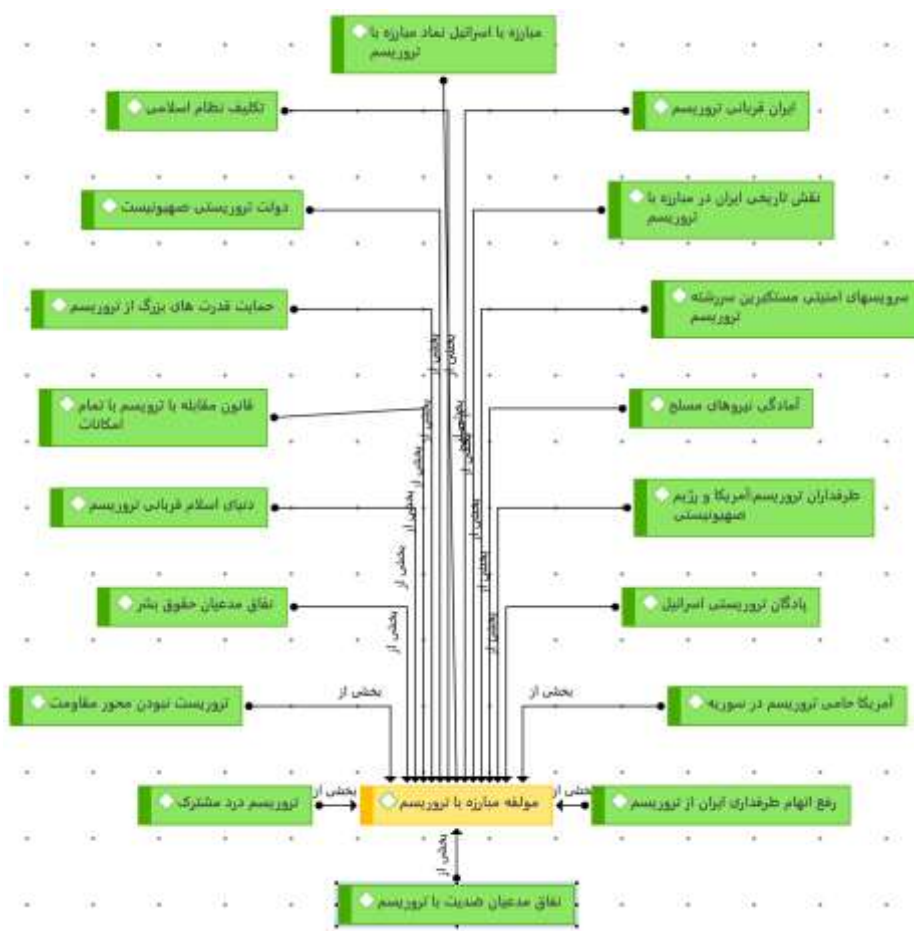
مبارزه با اسرائیل نماد مبارزه با تروریسم

تکلیف نظام اسلامی

ایران قربانی تروریسم

دولت تروریستی صهیونیست

نقش تاریخی ایران در مبارزه با تروریسم

حمایت قدرت های بزرگ از تروریسم

سرویسهای امنیتی مستکبرین سررشته تروریسم

قانون مقابله با تروریسم با تمام امکانات

آمادگی نیروهای مسلح

دنیای اسلام قربانی تروریسم

طرفداران تروریسم،آمریکا و رژیم صهیونیستی

نفاق مدعیان حقوق بشر

پادگان تروریستی اسرائیل

تروریست نبودن محور مقاومت

آمریکا حامی تروریسم در سوریه

تروریسم درد مشترک

مولفه مبارزه با تروریسم

رفع اتهام طرفداری ایران از تروریسم

نفاق مدعیان ضدیت با تروریسم

بخشی از

بخشی از

بخشی از

بخشی از

بخشی از

بخشی از

بخشی از

بخشی از

بخشی از

بخشی از

بخشی از

بخشی از

بخشی از

بخشی از

بخشی از

بخشی از

بخشی از

بخشی از